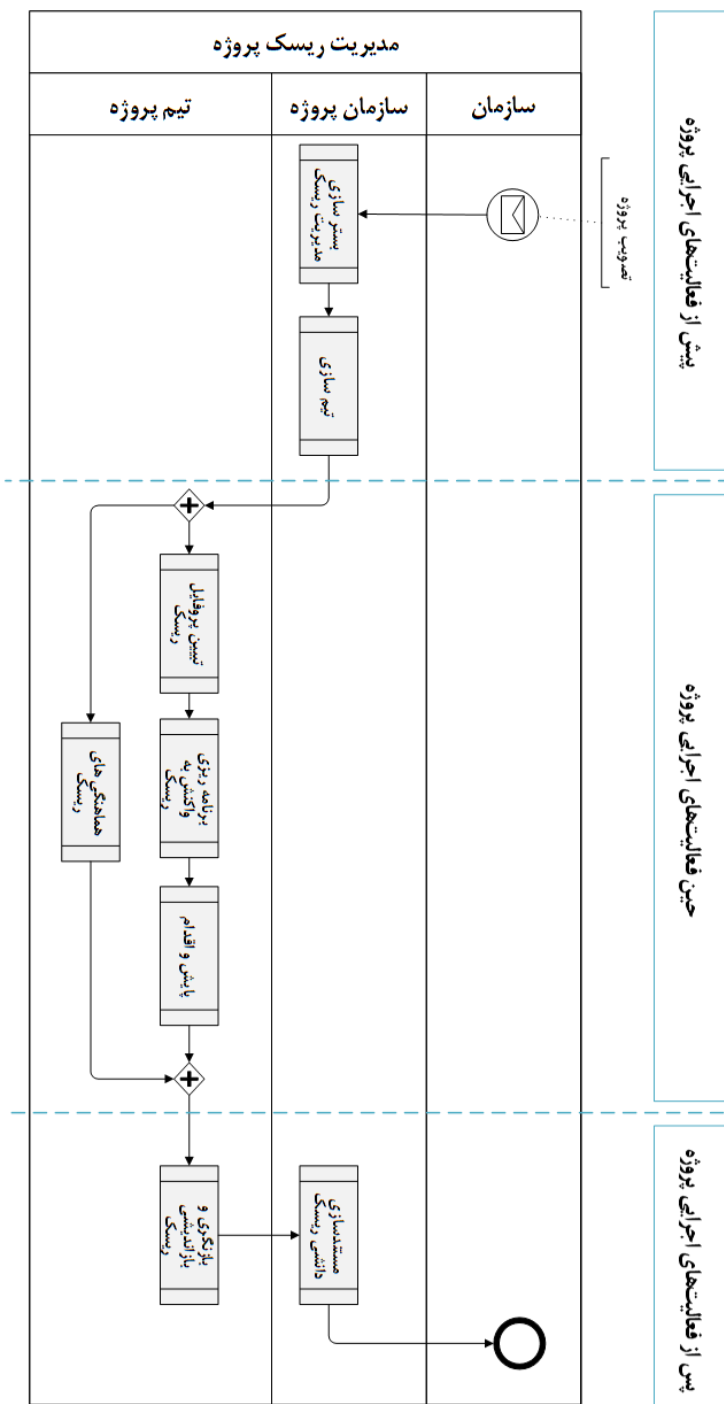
مدیریت ریسک پروژه

سازمان

سازمان پروژه

تیم پروژه

پیش از فعالیت‌های اجرایی پروژه

حین فعالیت‌های اجرایی پروژه

پس از فعالیت‌های اجرایی پروژه

تصویب پروژه

بستر سازی مدیریت ریسک

تیم سازی

تبیین پروفایل ریسک

برنامه ریزی واکنش به ریسک

پایش و اقدام

هماهنگی های ریسک

پایدگی و بازاندیشی ریسک

مستندسازی دانشی ریسک